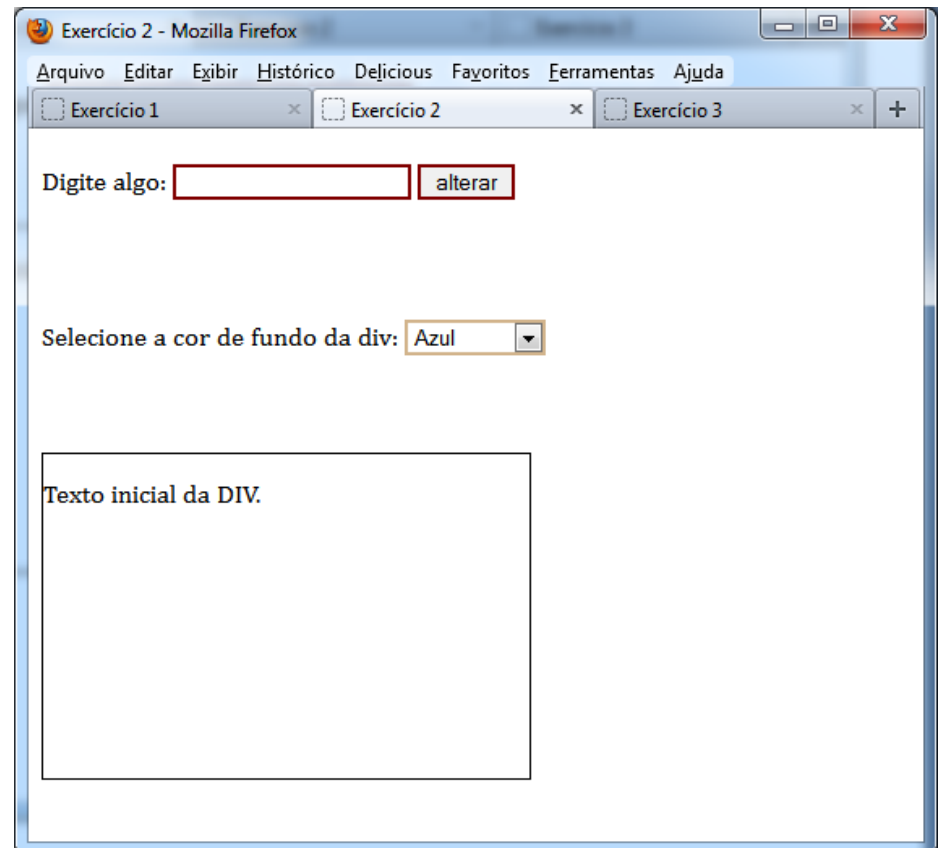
Exercício 2 - Mozilla Firefox

Arquivo Editar Exibir Histórico Delicious Favoritos Ferramentas Ajuda

Exercício 1 × Exercício 2 × Exercício 3 × +

Digite algo: alterar

Selecione a cor de fundo da div: Azul

Texto inicial da DIV.